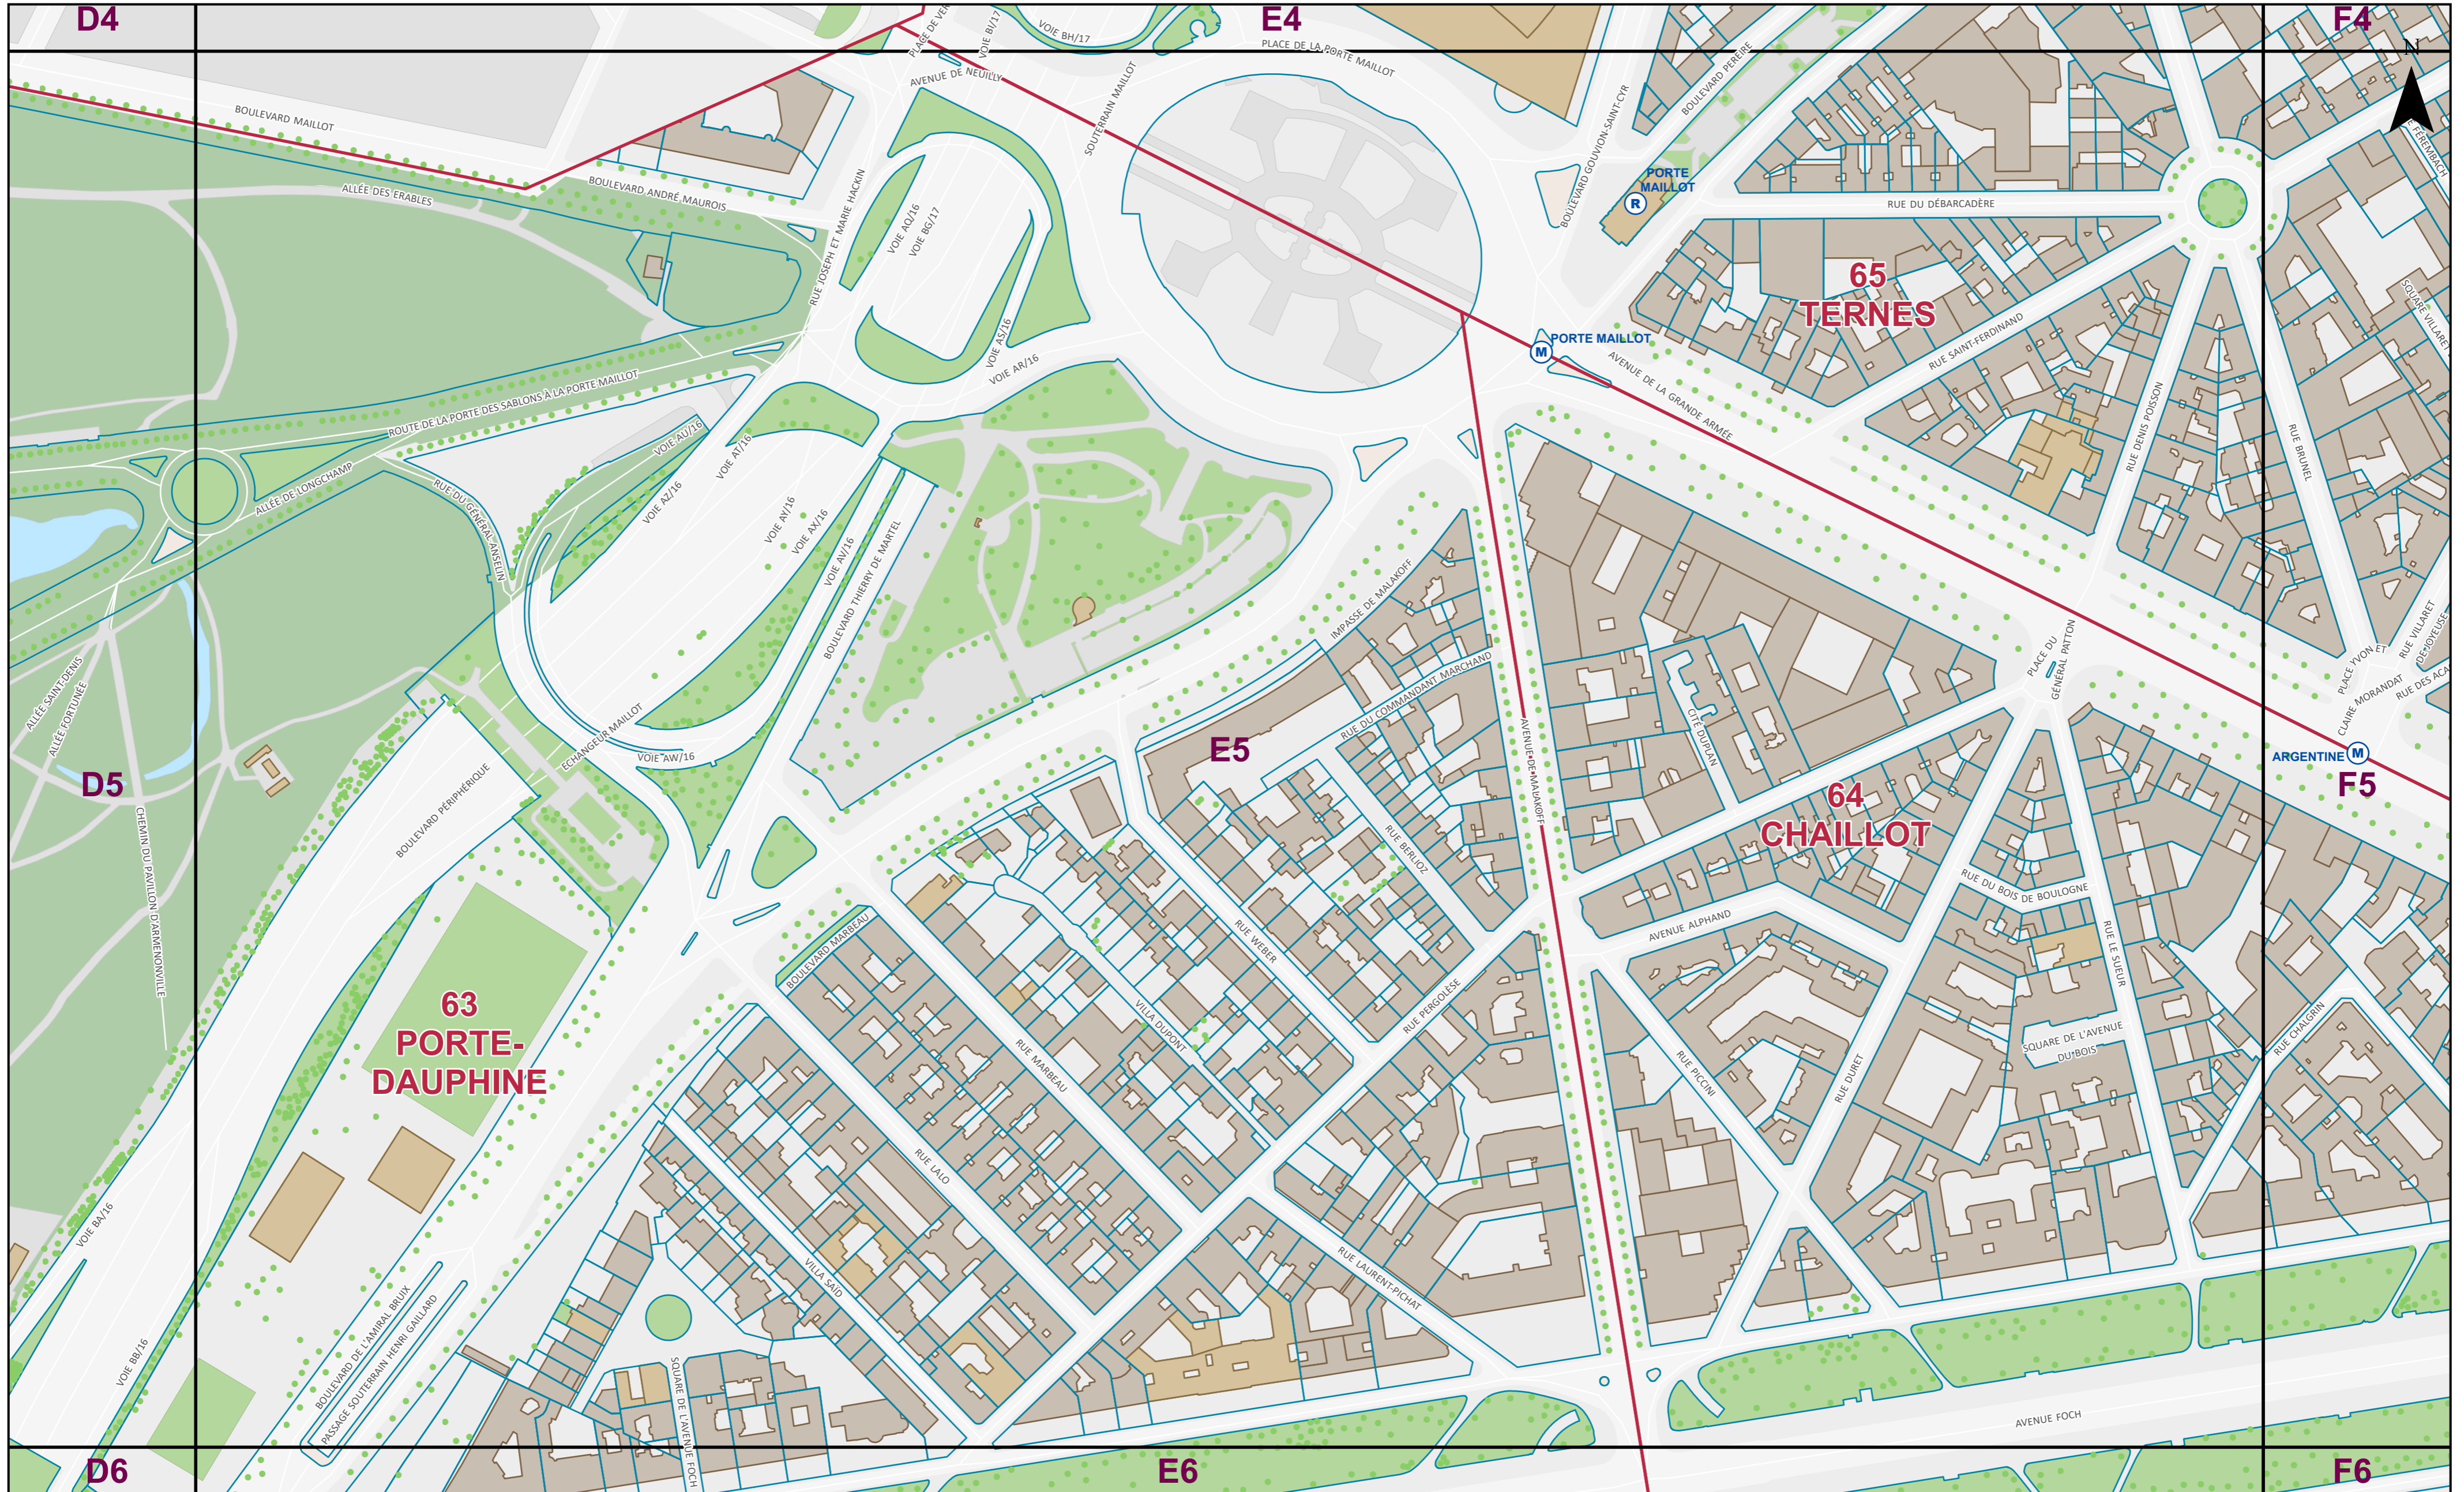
D4
E4
F4
N
PLACE DE VE
VOIE BI/17
VOIE BH/17
PLACE DE LA PORTE MAILLOT
AVENUE DE NEUILLY
SOUTERRAIN MAILLOT
BOULEVARD PEREIRE
BOULEVARD GOUVION-SAINT-CYR
PORTE MAILLOT
R
BOULEVARD MAILLOT
ALLÉE DES ERABLES
BOULEVARD ANDRÉ MAUROIS
RUE JOSEPH ET MARIE HACKIN
VOIE AQ/16
VOIE BG/17
RUE DU DÉBARCADÈRE
FEREMBACH
65
TERNES
VOIE AS/16
VOIE AR/16
PORTE MAILLOT
M
AVENUE DE LA GRANDE ARMÉE
RUE SAINT-FERDINAND
SQUARE DE VILLARET
ROUTE DE LA PORTE DES SABLONS À LA PORTE MAILLOT
VOIE AU/16
VOIE AT/16
ALLÉE DE LONGCHAMP
RUE DU GÉNÉRAL ANSELIN
VOIE AZ/16
VOIE AY/16
VOIE AX/16
VOIE AV/16
BOULEVARD THIERRY DE MARTEL
RUE DENIS POISSON
RUE BRUNEL
IMPASSE DE MALAKOFF
ALLÉE SAINT-DENIS
ALLÉE FORTUNÉE
RUE DU COMMANDANT MARCHAND
PLACE DU GÉNÉRAL PATTON
PLACE YVON ET CLAIRE MORANDAT
RUE VILLARET DE JOYEUSE
RUE DES ACA
ECHANGEUR MAILLOT
VOIE AW/16
E5
CITÉ DUPLAN
AVENUE DE MALAKOFF
ARGENTINE
M
D5
F5
BOULEVARD PÉRIPHÉRIQUE
CHEMIN DU PAVILLON D'ARMENONVILLE
64
CHAILLOT
RUE BERLIOZ
RUE DU BOIS DE BOULOGNE
AVENUE ALPHAND
RUE WEBER
BOULEVARD MARBEAU
RUE LE SUEUR
VILLA DUPONT
RUE PERGOLÈSE
RUE MARBEAU
SQUARE DE L'AVENUE DU BOIS
RUE CHALGRIN
63
PORTE-DAUPHINE
RUE PICCINI
RUE DURET
RUE LALO
VOIE BA/16
VILLA SAÏD
RUE LAURENT-PICHAT
BOULEVARD DE L'AMIRAL BRUIX
PASSAGE SOUTERRAIN HENRI GAILLARD
VOIE BB/16
SQUARE DE L'AVENUE FOCH
AVENUE FOCH
D6
E6
F6